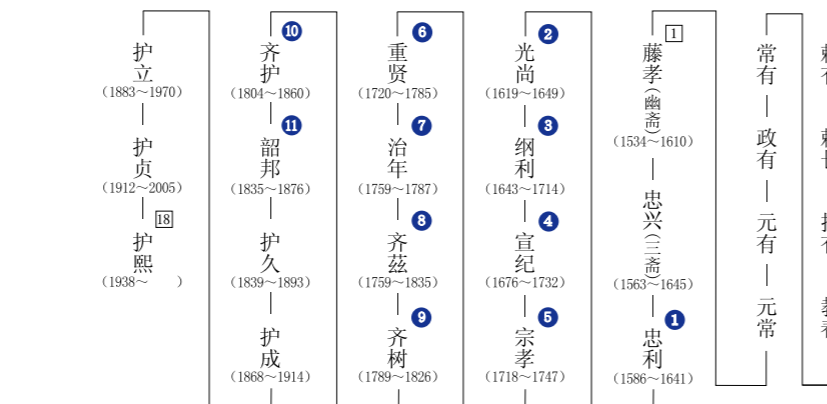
护立 (1883～1970)
护贞 (1912～2005)
18 护熙 (1938～ )

10 齐护 (1804～1860)
11 韶邦 (1835～1876)
护久 (1839～1893)
护成 (1868～1914)

6 重贤 (1720～1785)
7 治年 (1759～1787)
8 齐兹 (1759～1835)
9 齐树 (1789～1826)

2 光尚 (1619～1649)
3 纲利 (1643～1714)
4 宣纪 (1676～1732)
5 宗孝 (1718～1747)

1 藤孝(幽斋) (1534～1610)
忠兴(三斋) (1563～1645)
1 忠利 (1586～1641)

常有
政有
元有
元常

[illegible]